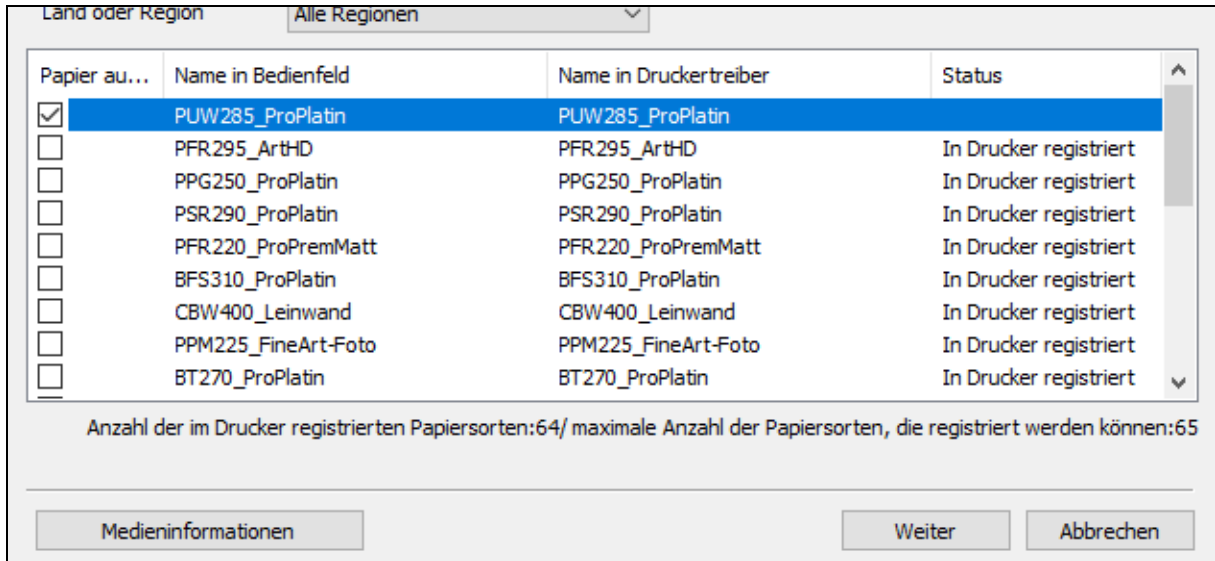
Land oder Region
Alle Regionen

| Papier au... | Name in Bedienfeld | Name in Druckertreiber | Status |
|---|---|---|---|
| ☑ | PUW285_ProPlatin | PUW285_ProPlatin | |
| ☐ | PFR295_ArtHD | PFR295_ArtHD | In Drucker registriert |
| ☐ | PPG250_ProPlatin | PPG250_ProPlatin | In Drucker registriert |
| ☐ | PSR290_ProPlatin | PSR290_ProPlatin | In Drucker registriert |
| ☐ | PFR220_ProPremMatt | PFR220_ProPremMatt | In Drucker registriert |
| ☐ | BFS310_ProPlatin | BFS310_ProPlatin | In Drucker registriert |
| ☐ | CBW400_Leinwand | CBW400_Leinwand | In Drucker registriert |
| ☐ | PPM225_FineArt-Foto | PPM225_FineArt-Foto | In Drucker registriert |
| ☐ | BT270_ProPlatin | BT270_ProPlatin | In Drucker registriert |

Anzahl der im Drucker registrierten Papiersorten:64/ maximale Anzahl der Papiersorten, die registriert werden können:65

Medieninformationen

Weiter

Abbrechen